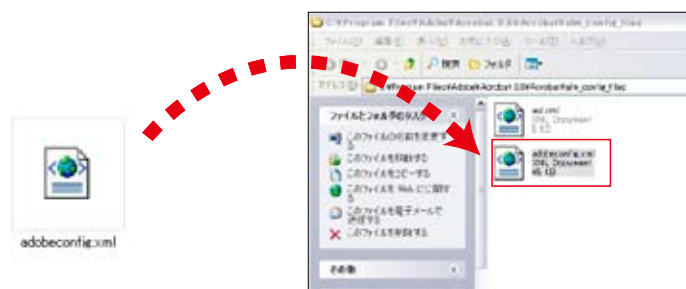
adobeconfig.xml

C:¥Program Files¥Adobe¥Acrobat 8.0¥Acrobat¥ale_config_files

ファイル(F) 編集(E) 表示(V) お気に入り(A) ツール(T) ヘルプ(H)

戻る 検索 フォルダ

アドレス(D) C:¥Program Files¥Adobe¥Acrobat 8.0¥Acrobat¥ale_config_files

ファイルとフォルダのタスク

このファイルの名前を変更する

このファイルを移動する

このファイルをコピーする

このファイルを Web に公開する

このファイルを電子メールで送信する

このファイルを削除する

その他

aal.xml
XML Document
5 KB

adobeconfig.xml
XML Document
45 KB